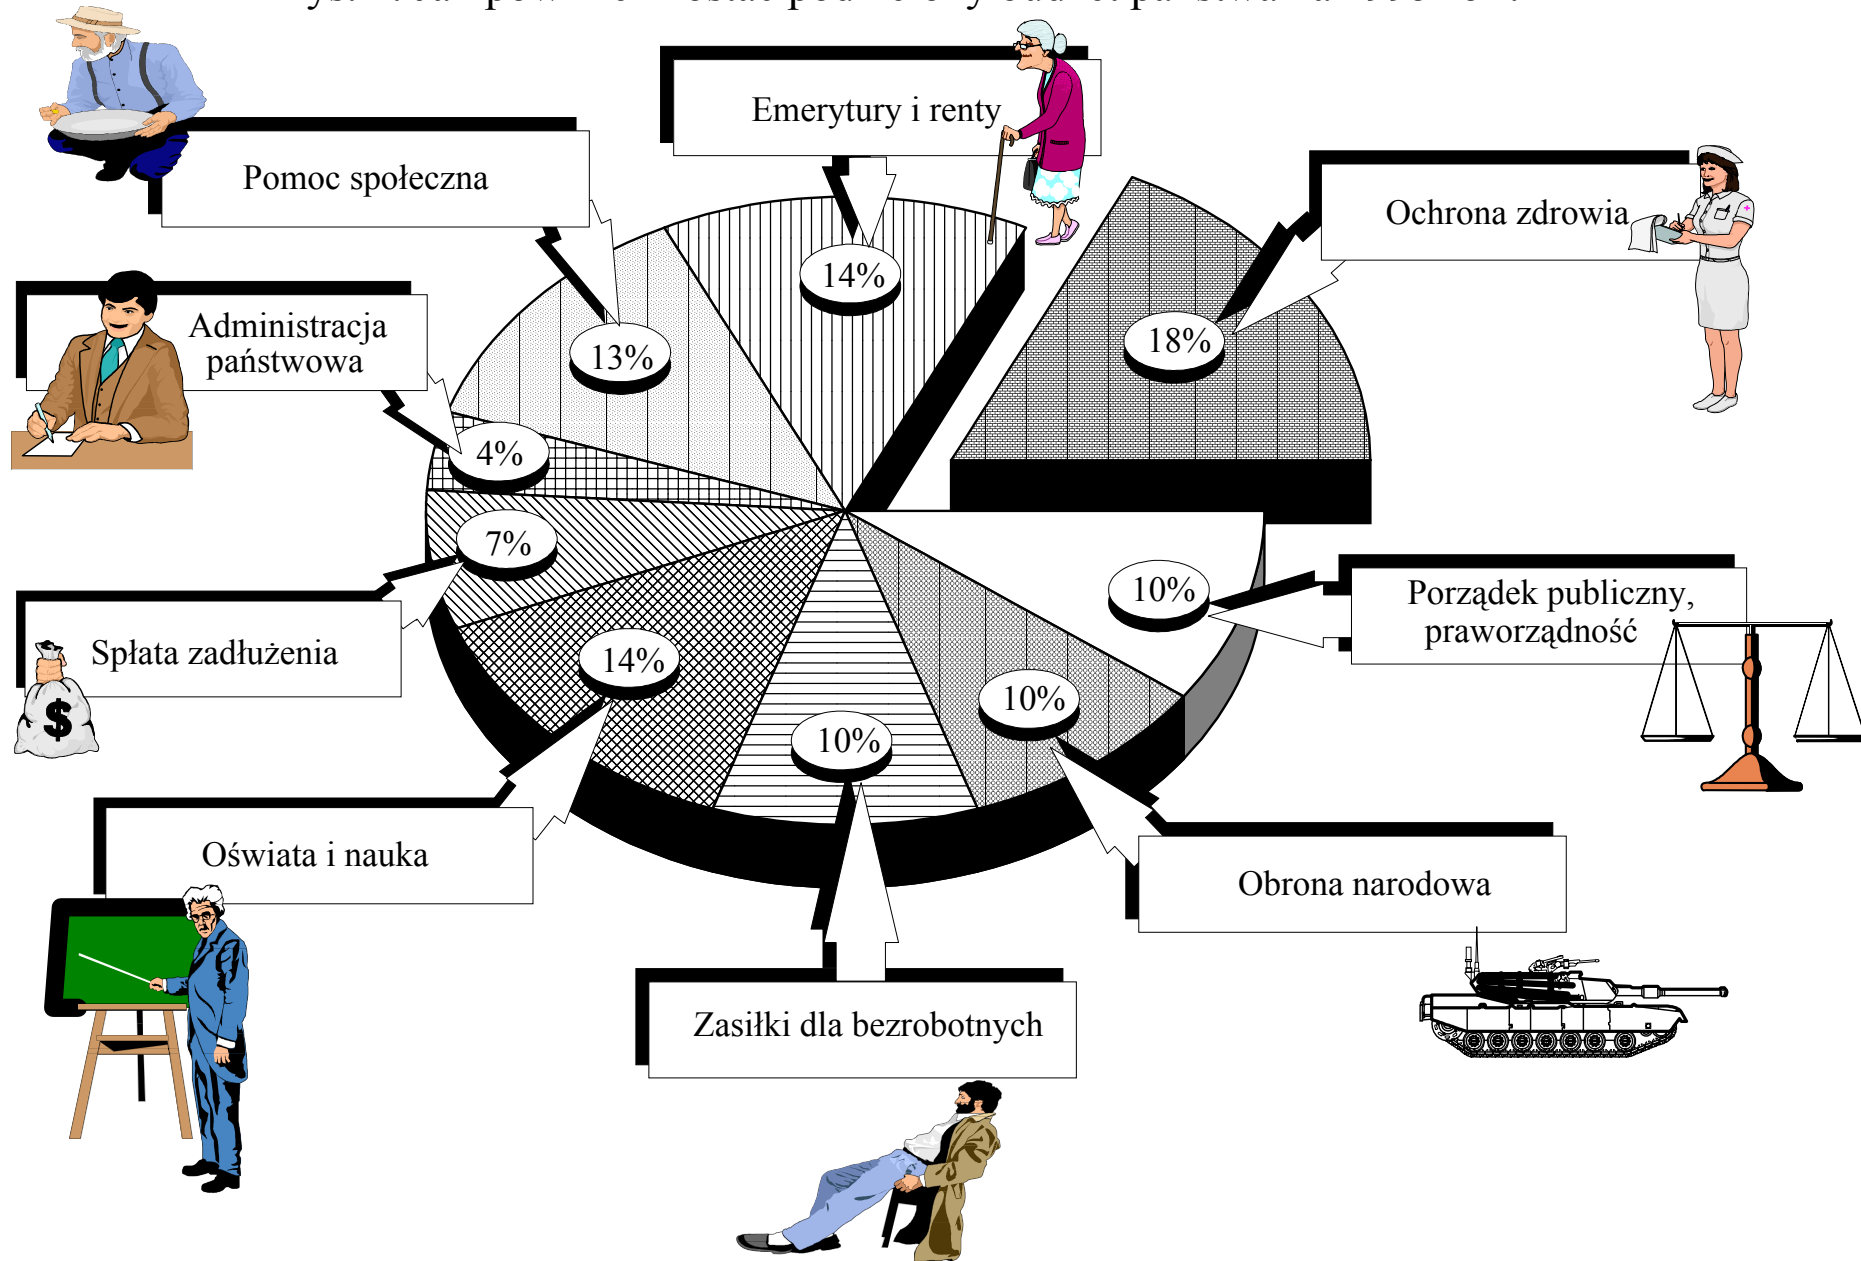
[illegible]

Emerytury i renty

14%

Pomoc społeczna

13%

Ochrona zdrowia

18%

Administracja państwowa

4%

7%

Spłata zadłużenia

$

14%

10%

Porządek publiczny, praworządność

10%

10%

Oświata i nauka

Obrona narodowa

Zasiłki dla bezrobotnych